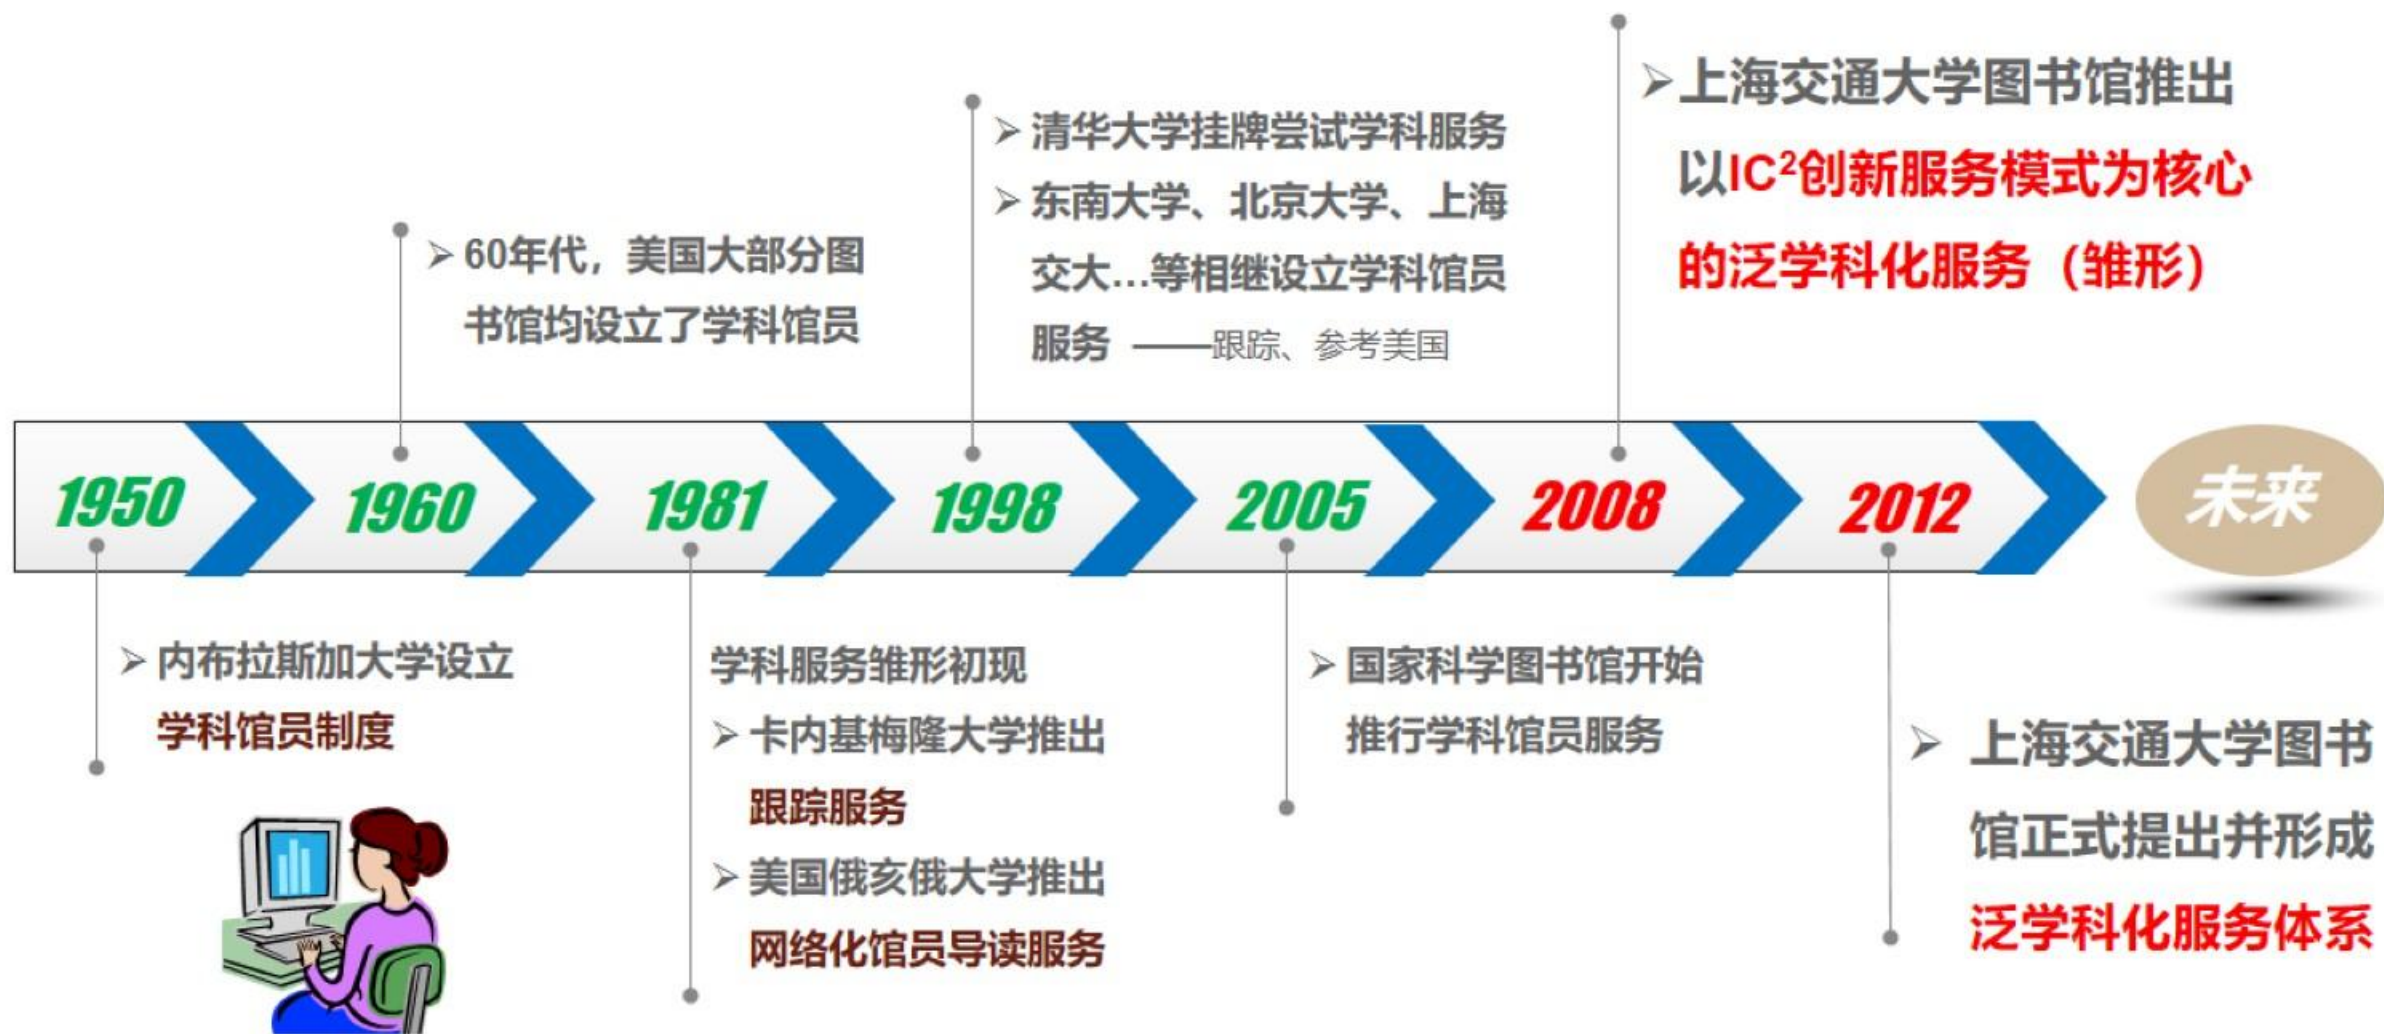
➢60年代，美国大部分图书馆均设立了学科馆员

➢清华大学挂牌尝试学科服务

➢东南大学、北京大学、上海交大…等相继设立学科馆员服务 ——跟踪、参考美国

➢上海交通大学图书馆推出以$IC^2$创新服务模式为核心的泛学科化服务（雏形）

1950 1960 1981 1998 2005 2008 2012 未来

➢内布拉斯加大学设立学科馆员制度

学科服务雏形初现

➢卡内基梅隆大学推出跟踪服务

➢美国俄亥俄大学推出网络化馆员导读服务

➢国家科学图书馆开始推行学科馆员服务

➢上海交通大学图书馆正式提出并形成泛学科化服务体系